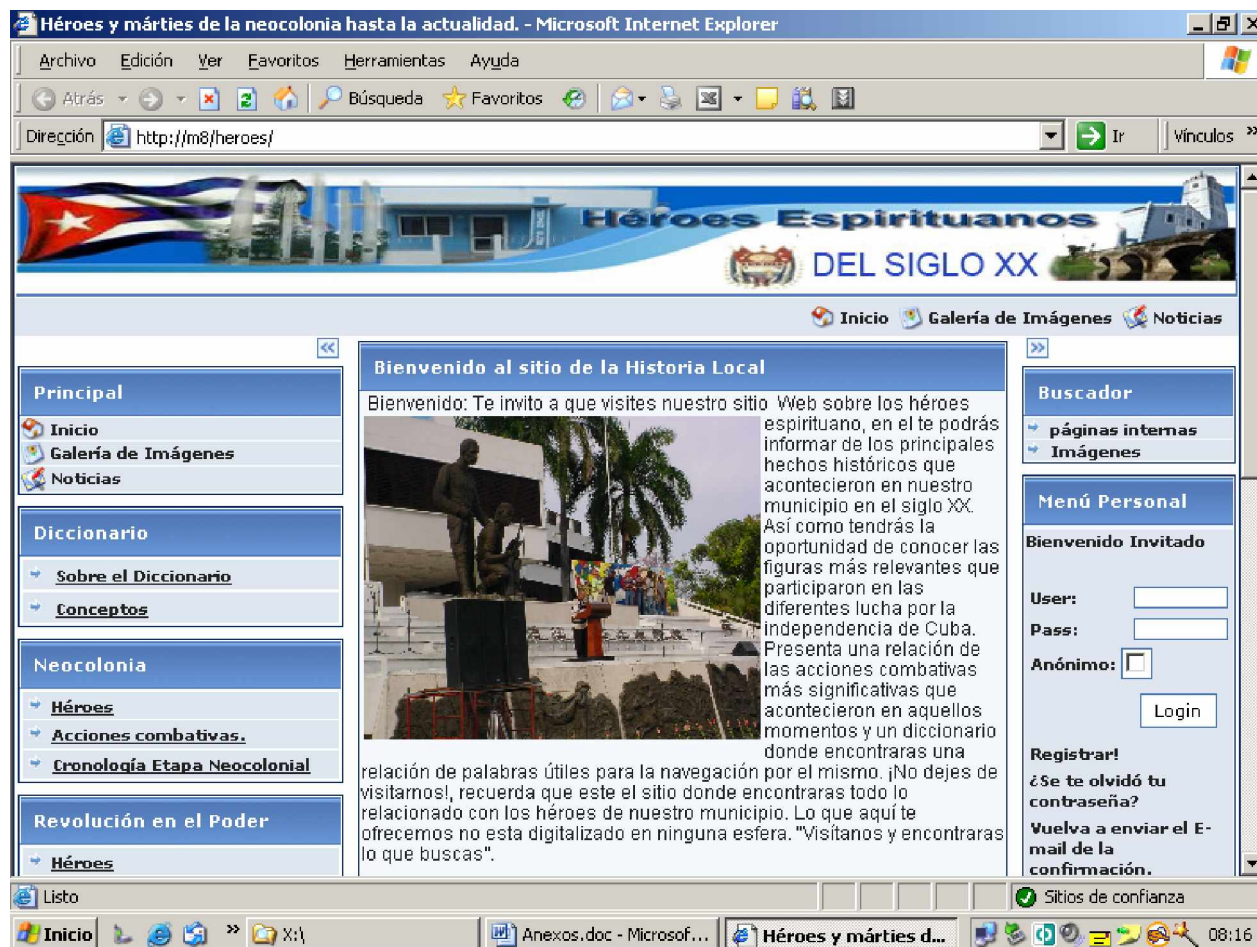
Héroes y mártíes de la neocolonia hasta la actualidad. - Microsoft Internet Explorer

Archivo Edición Ver Favoritos Herramientas Ayuda

Atrás Búsqueda Favoritos

Dirección http://m8/heroes/ Ir Vínculos

Héroes Espirituanos
DEL SIGLO XX

Inicio Galería de Imágenes Noticias

Principal
Inicio
Galería de Imágenes
Noticias

Diccionario
Sobre el Diccionario
Conceptos

Neocolonia
Héroes
Acciones combativas.
Cronología Etapa Neocolonial

Revolución en el Poder
Héroes

Bienvenido al sitio de la Historia Local

Bienvenido: Te invito a que visites nuestro sitio Web sobre los héroes espirituano, en el te podrás informar de los principales hechos históricos que acontecieron en nuestro municipio en el siglo XX. Así como tendrás la oportunidad de conocer las figuras más relevantes que participaron en las diferentes lucha por la independencia de Cuba. Presenta una relación de las acciones combativas más significativas que acontecieron en aquellos momentos y un diccionario donde encontraras una relación de palabras útiles para la navegación por el mismo. ¡No dejes de visitarnos!, recuerda que este el sitio donde encontraras todo lo relacionado con los héroes de nuestro municipio. Lo que aquí te ofrecemos no esta digitalizado en ninguna esfera. "Visítanos y encontraras lo que buscas".

Buscador
páginas internas
Imágenes

Menú Personal
Bienvenido Invitado

User:
Pass:
Anónimo:
Login

Registrar!
¿Se te olvidó tu contraseña?
Vuelva a enviar el E-mail de la confirmación.

Listo
Sitios de confianza

Inicio X:\ Anexos.doc - Microsof... Héroes y mártíes d... 08:16